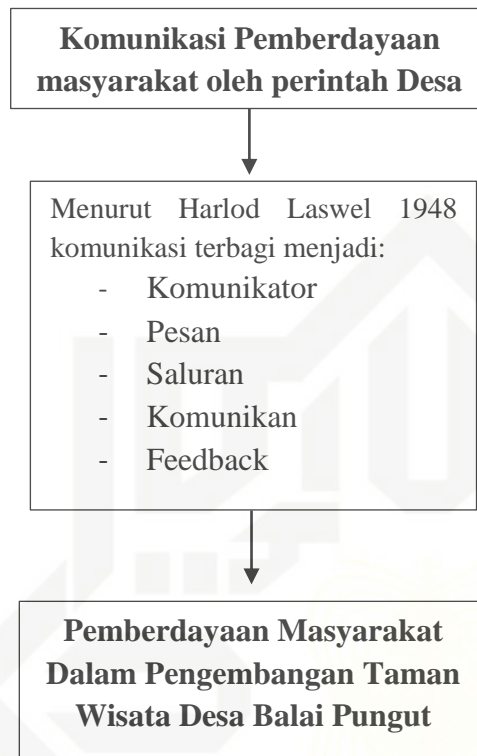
Komunikasi Pemberdayaan masyarakat oleh perintah Desa

Menurut Harlod Laswel 1948 komunikasi terbagi menjadi:
- Komunikator
- Pesan
- Saluran
- Komunikan
- Feedback

Pemberdayaan Masyarakat Dalam Pengembangan Taman Wisata Desa Balai Pungut